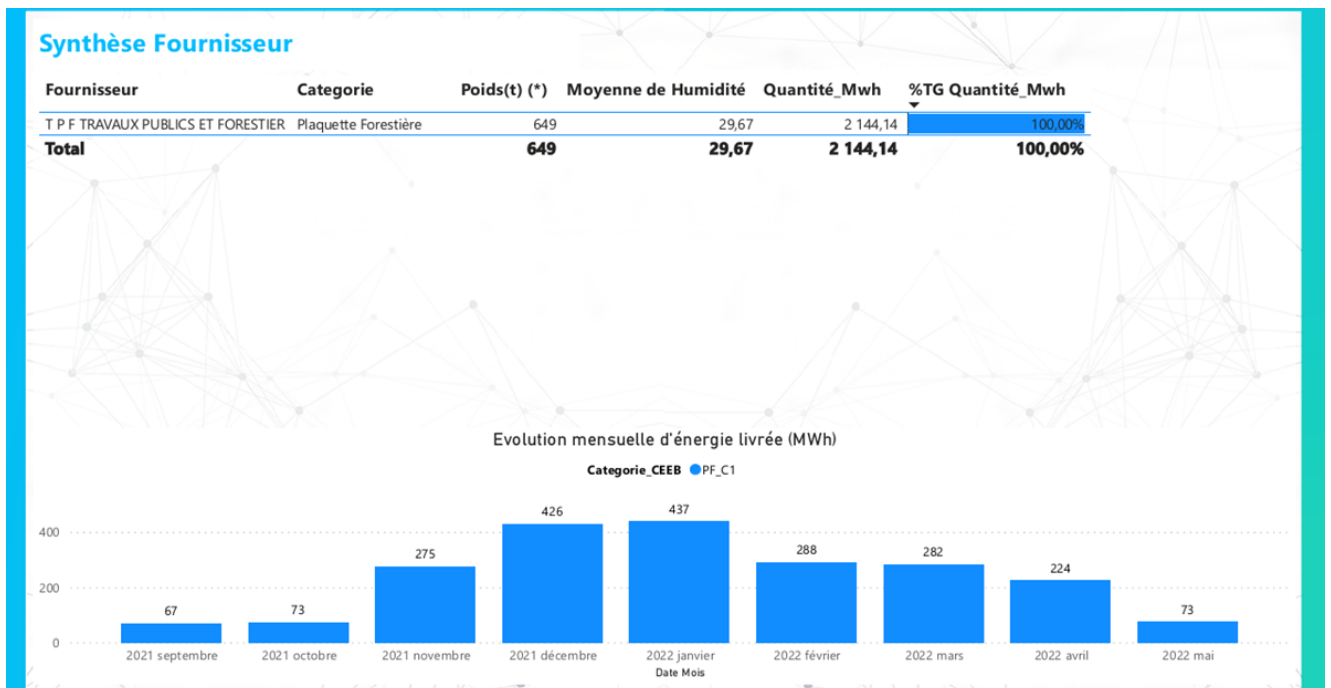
Synthèse Fournisseur

| Fournisseur | Categorie | Poids(t) (*) | Moyenne de Humidité | Quantité_Mwh | %TG Quantité_Mwh |
|---|---|---|---|---|---|
| T P F TRAVAUX PUBLICS ET FORESTIER | Plaquette Forestière | 649 | 29,67 | 2 144,14 | 100,00% |
| Total | | 649 | 29,67 | 2 144,14 | 100,00% |

Evolution mensuelle d'énergie livrée (MWh)

Categorie_CEEB ● PF_C1

400
200
0

67 73 275 426 437 288 282 224 73

2021 septembre 2021 octobre 2021 novembre 2021 décembre 2022 janvier 2022 février 2022 mars 2022 avril 2022 mai

Date Mois